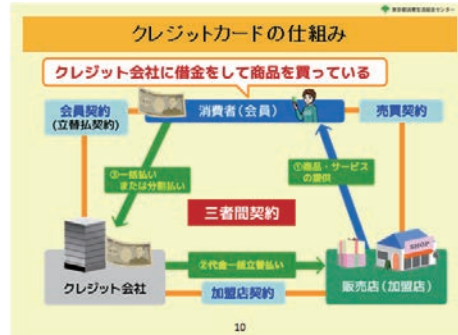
東京都消費生活総合センター

クレジットカードの仕組み

クレジット会社に借金をして商品を買っている

会員契約
(立替払契約)

消費者(会員)

売買契約

③一括払い
または分割払い

①商品・サービス
の提供

三者間契約

SHOP

②代金一括立替払い

クレジット会社

加盟店契約

販売店(加盟店)

10